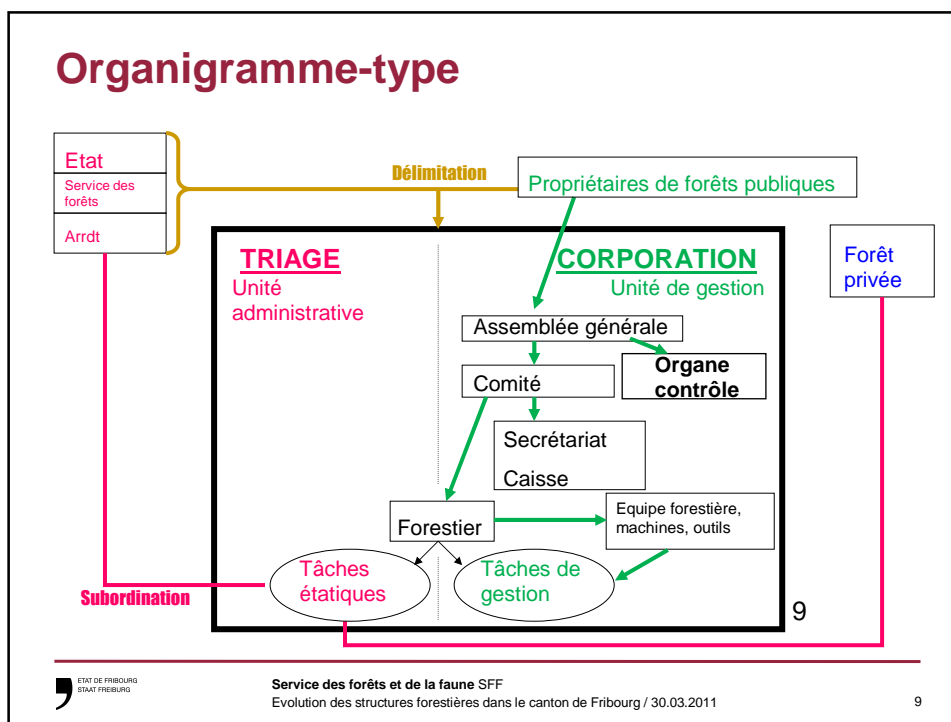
Organigramme-type

Etat
Service des forêts
Arrdt

Délimitation

Propriétaires de forêts publiques

TRIAGE
Unité administrative

CORPORATION
Unité de gestion

Forêt privée

Assemblée générale

Organe contrôle

Comité

Secrétariat

Caisse

Forestier

Equipe forestière, machines, outils

Tâches étatiques

Tâches de gestion

Subordination

9

ETAT DE FRIBOURG
STAAT FREIBURG

Service des forêts et de la faune SFF
Evolution des structures forestières dans le canton de Fribourg / 30.03.2011

9